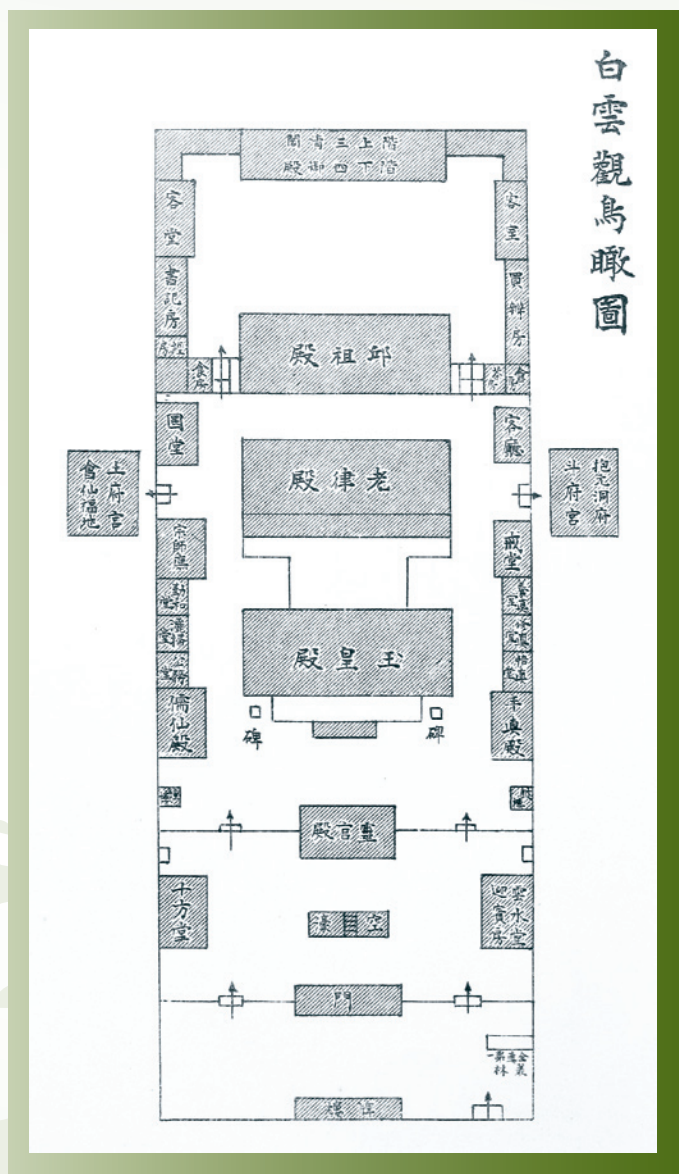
白雲觀鳥瞰圖

階上三清閣
階下四御殿

客堂
書記房
客室
買辦房

邱祖殿
食房
茶房

圜堂
客廳

老律殿

上府宫
會仙福地

抱元洞府
斗府宫

宗師廟
戒堂

玉皇殿

碑
碑

儒仙殿
丰真殿

靈官殿

十方堂
雲水堂
迎賓房

窩風橋

門

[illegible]